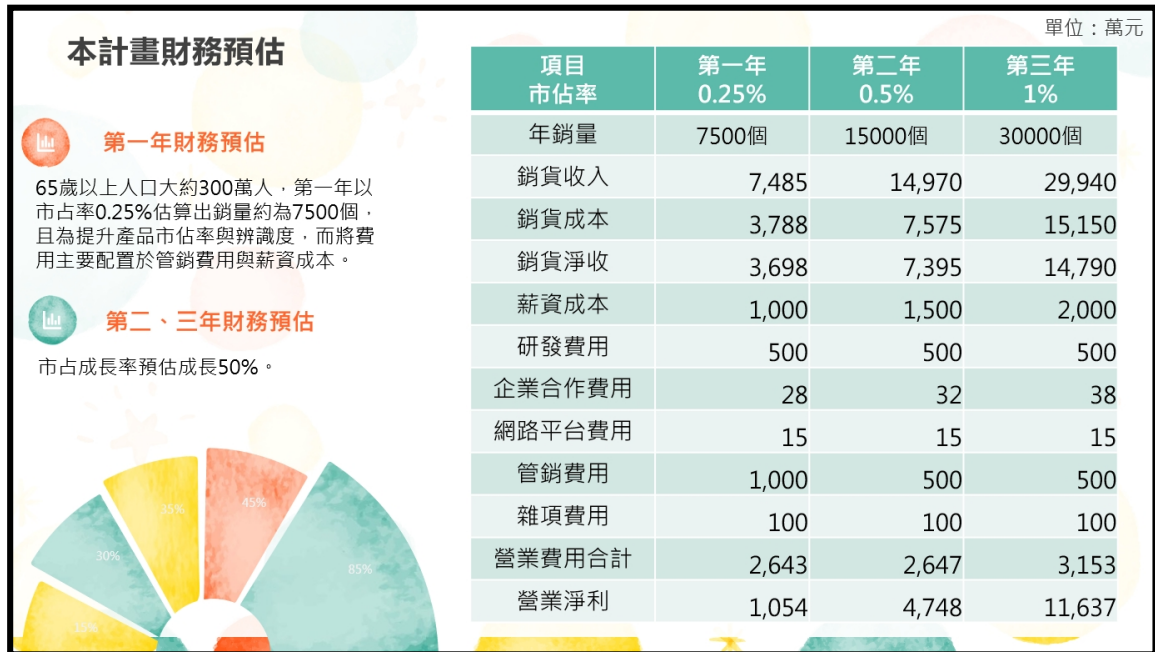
本計畫財務預估

第一年財務預估

65歲以上人口大約300萬人，第一年以市占率0.25%估算出銷量約為7500個，且為提升產品市佔率與辨識度，而將費用主要配置於管銷費用與薪資成本。

第二、三年財務預估

市占成長率預估成長50%。

35%
45%
30%
85%
15%

單位：萬元

| 項目<br>市佔率 | 第一年<br>0.25% | 第二年<br>0.5% | 第三年<br>1% |
|---|---|---|---|
| 年銷量 | 7500個 | 15000個 | 30000個 |
| 銷貨收入 | 7,485 | 14,970 | 29,940 |
| 銷貨成本 | 3,788 | 7,575 | 15,150 |
| 銷貨淨收 | 3,698 | 7,395 | 14,790 |
| 薪資成本 | 1,000 | 1,500 | 2,000 |
| 研發費用 | 500 | 500 | 500 |
| 企業合作費用 | 28 | 32 | 38 |
| 網路平台費用 | 15 | 15 | 15 |
| 管銷費用 | 1,000 | 500 | 500 |
| 雜項費用 | 100 | 100 | 100 |
| 營業費用合計 | 2,643 | 2,647 | 3,153 |
| 營業淨利 | 1,054 | 4,748 | 11,637 |